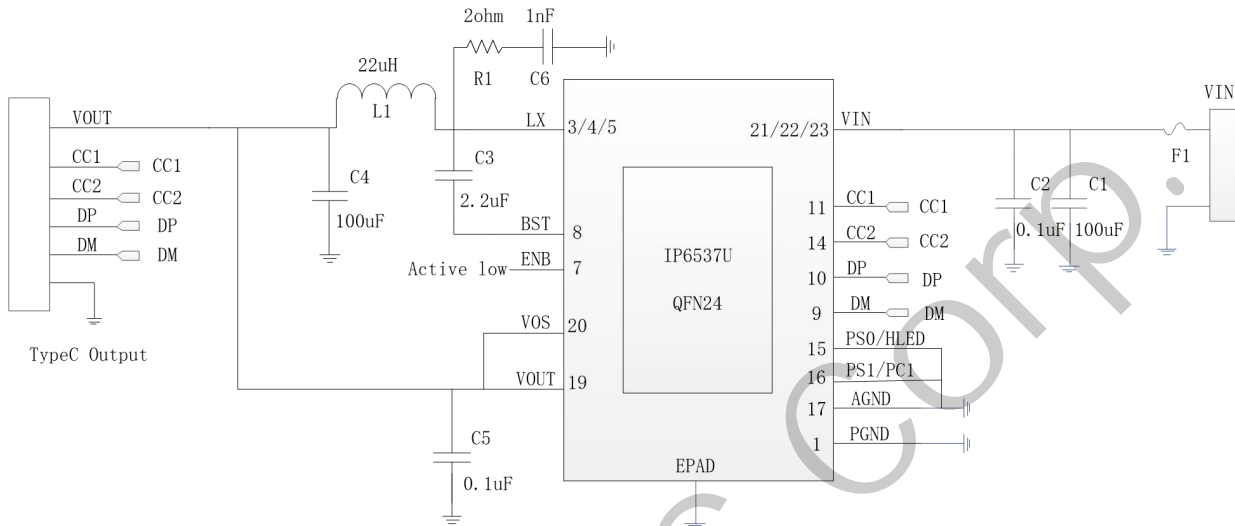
2ohm 1nF

22uH

R1 C6

L1

VOUT

LX 3/4/5

21/22/23 VIN

VIN

CC1 CC1

CC2 CC2

DP DP

DM DM

C4

100uF

C3

2.2uF

BST 8

F1

C2 C1

0.1uF 100uF

11 CC1 CC1

14 CC2 CC2

10 DP DP

9 DM DM

Active low ENB 7

IP6537U

QFN24

VOS 20

VOUT 19

15 PS0/HLED

16 PS1/PC1

17 AGND

1 PGND

TypeC Output

C5

0.1uF

EPAD

Corp.